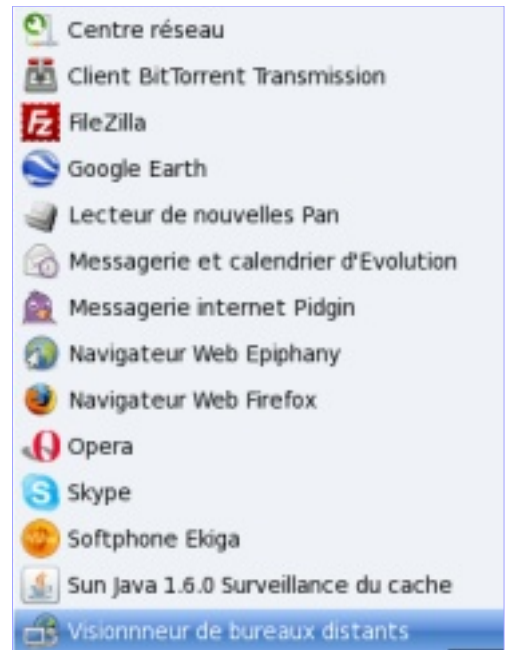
Centre réseau
Client BitTorrent Transmission
FileZilla
Google Earth
Lecteur de nouvelles Pan
Messagerie et calendrier d'Evolution
Messagerie internet Pidgin
Navigateur Web Epiphany
Navigateur Web Firefox
Opera
Skype
Softphone Ekiga
Sun Java 1.6.0 Surveillance du cache
Visionnneur de bureaux distants